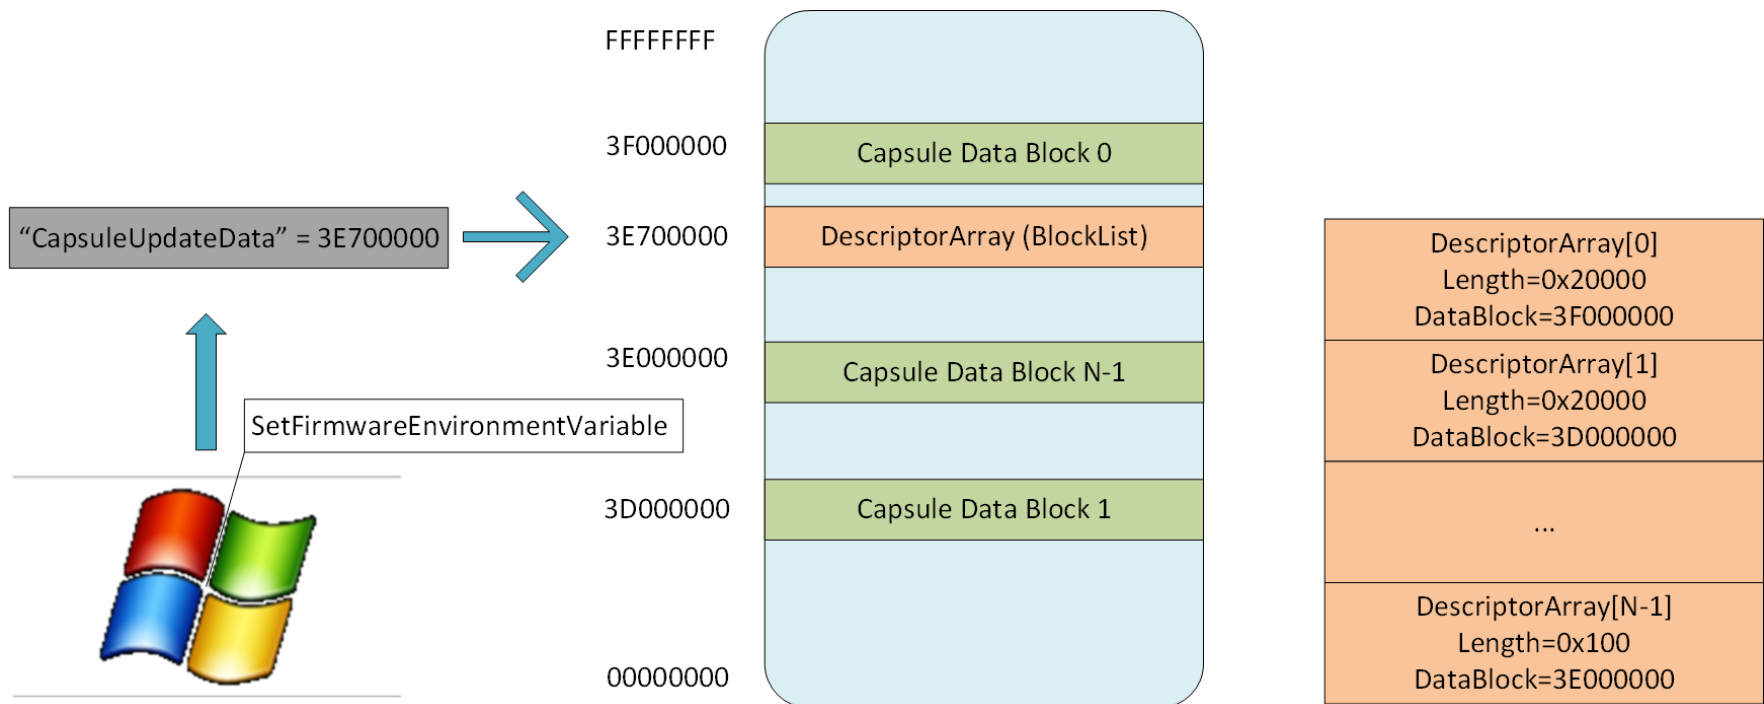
"CapsuleUpdateData" = 3E700000

SetFirmwareEnvironmentVariable

FFFFFFFF

3F000000

3E700000

3E000000

3D000000

00000000

Capsule Data Block 0

DescriptorArray (BlockList)

Capsule Data Block N-1

Capsule Data Block 1

| DescriptorArray[0] Length=0x20000 DataBlock=3F000000 |
|---|
| DescriptorArray[1] Length=0x20000 DataBlock=3D000000 |
| ... |
| DescriptorArray[N-1] Length=0x100 DataBlock=3E000000 |